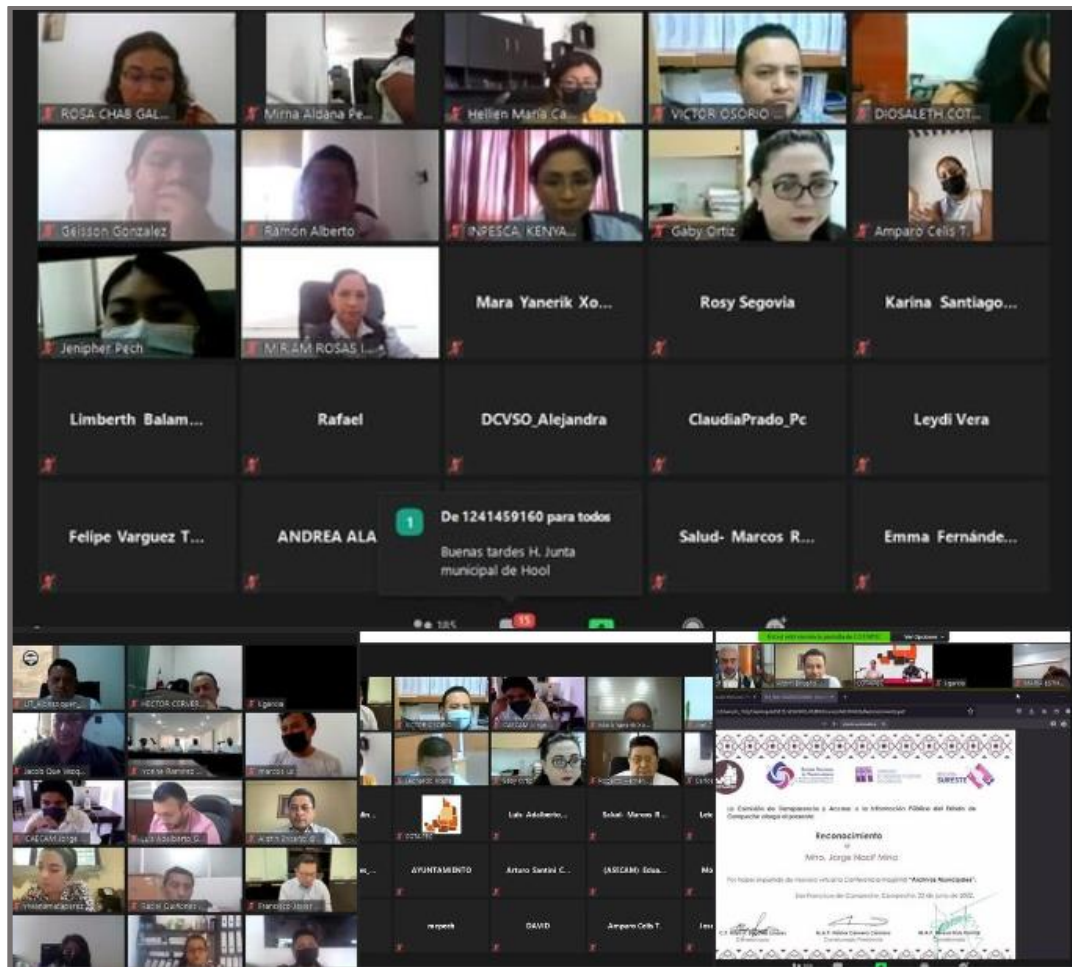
ROSA CHAB GAL...
Mirna Aldana Pe...
Hellen María Ca...
VICTOR OSORIO ...
DIOSALETH COT...
Geisson Gonzalez
Ramón Alberto
INPESCA KENYA...
Gaby Ortiz
Amparo Celis T.
Jenipher Pech
MIRIAM ROSAS ...
Mara Yanerik Xo...
Rosy Segovia
Karina Santiago...
Limberth Balam...
Rafael
DCVSO_Alejandra
ClaudiaPrado_Pc
Leydi Vera
Felipe Varguez T...
ANDREA ALA
De 1241459160 para todos
Buenas tardes H. Junta municipal de Hool
Salud- Marcos R...
Emma Fernánde...
185
15

UT_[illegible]
HECTOR CERVE...
Ugarte
Jacob Que Vasq...
Yolisa Ramirez
marcos ut
CAECAM Jorge
Luis Adalberto C...
Arturo Durand
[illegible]
Rafael Quiñones
Francisco Javier

Luis Adalberto...
Salud- Marcos R...
AYUNTAMIENTO
Arturo Santini C...
(ASECAM) Edua...
rurpech
DAVID
Amparo Celis T.

Ver Opciones
La Comisión de Transparencia y Acceso a la Información Pública del Estado de Campeche otorga el presente
Reconocimiento
a
Mtro. Jorge Nacif Mina
Por haber impartido de manera virtual la Conferencia Magistral "Archivos Municipales".
San Francisco de Campeche, Campeche, 22 de junio de 2022.